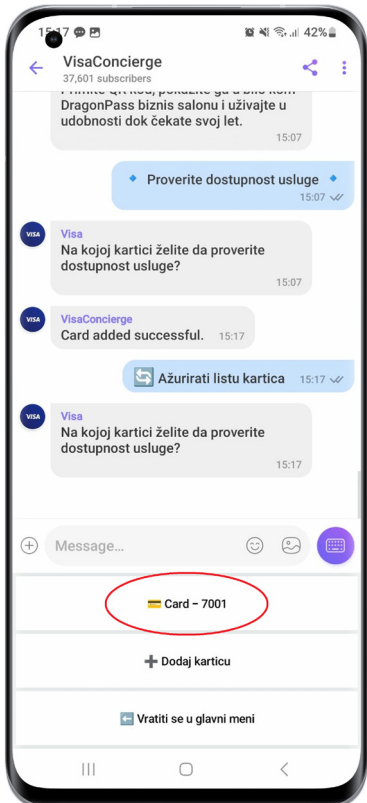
15:17 42%

VisaConcierge
37,601 subscribers

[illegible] QR kod, pokažite ga u bilo kom DragonPass biznis salonu i uživajte u udobnosti dok čekate svoj let.
15:07

🔹 Proverite dostupnost usluge
15:07

VISA
Visa
Na kojoj kartici želite da proverite dostupnost usluge?
15:07

VISA
VisaConcierge
Card added successful.
15:17

🔄 Ažurirati listu kartica
15:17

VISA
Visa
Na kojoj kartici želite da proverite dostupnost usluge?
15:17

Message...

💳 Card - 7001

➕ Dodaj karticu

⬅️ Vratiti se u glavni meni